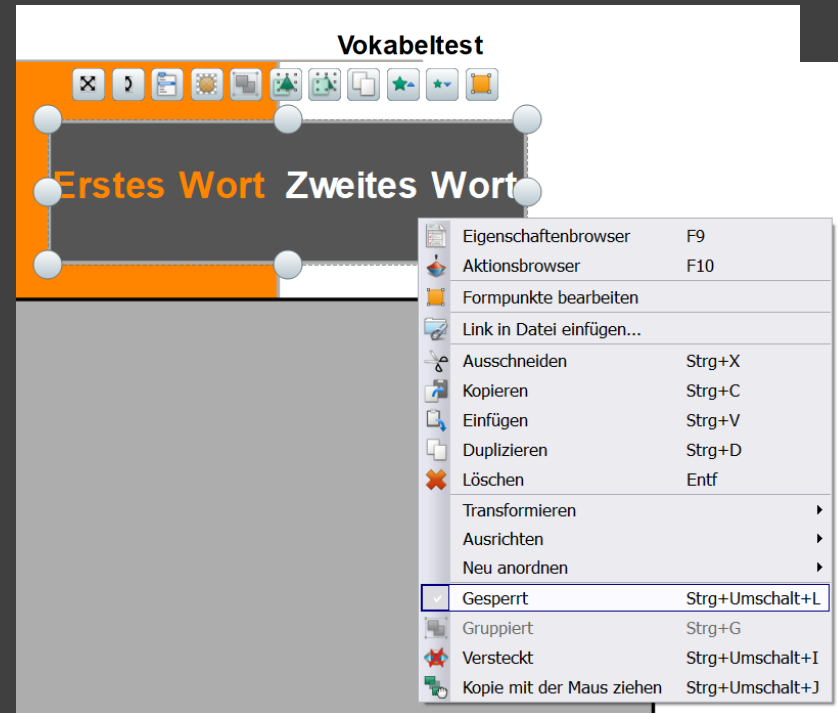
Vokabeltest

Erstes Wort Zweites Wort

| | |
|---|---|
| Eigenschaftenbrowser | F9 |
| Aktionsbrowser | F10 |
| Formpunkte bearbeiten | |
| Link in Datei einfügen... | |
| Ausschneiden | Strg+X |
| Kopieren | Strg+C |
| Einfügen | Strg+V |
| Duplizieren | Strg+D |
| Löschen | Entf |
| Transformieren | |
| Ausrichten | |
| Neu anordnen | |
| Gesperrt | Strg+Umschalt+L |
| Gruppiert | Strg+G |
| Versteckt | Strg+Umschalt+I |
| Kopie mit der Maus ziehen | Strg+Umschalt+J |